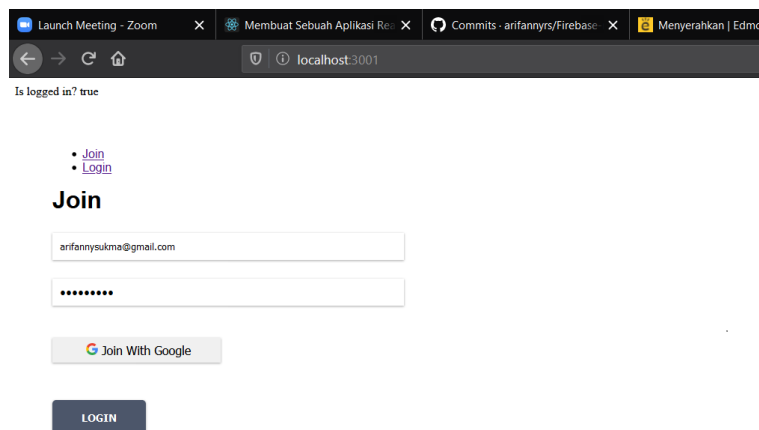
Launch Meeting - Zoom
Membuat Sebuah Aplikasi Rea
Commits · arifannyrs/Firebase
Menyerahkan | Edmo

localhost:3001

Is logged in? true

- Join
- Login

Join

arifannysukma@gmail.com

•••••••••

G Join With Google

LOGIN